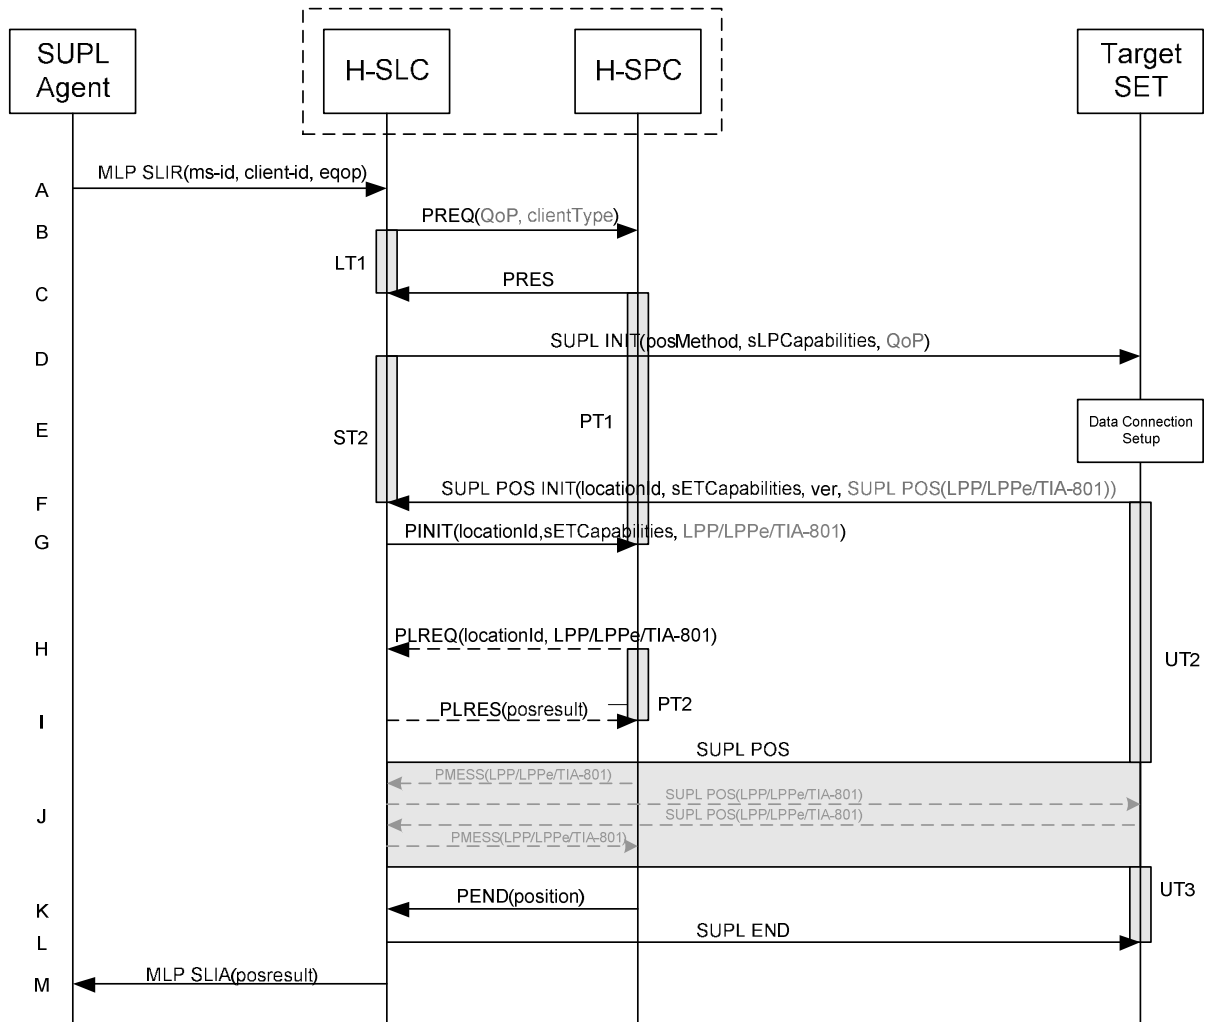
SUPL Agent

H-SLC

H-SPC

Target SET

A
MLP SLIR(ms-id, client-id, eqop)

B
PREQ(QoP, clientType)

LT1

C
PRES

D
SUPL INIT(posMethod, sLPCapabilities, QoP)

E
ST2
PT1
Data Connection Setup

F
SUPL POS INIT(locationId, sETCapabilities, ver, SUPL POS(LPP/LPPe/TIA-801))

G
PINIT(locationId,sETCapabilities, LPP/LPPe/TIA-801)

H
PLREQ(locationId, LPP/LPPe/TIA-801)

UT2

I
PLRES(posresult)
PT2

SUPL POS

J
PMESS(LPP/LPPe/TIA-801)
SUPL POS(LPP/LPPe/TIA-801)
SUPL POS(LPP/LPPe/TIA-801)
PMESS(LPP/LPPe/TIA-801)

UT3

K
PEND(position)

L
SUPL END

M
MLP SLIA(posresult)